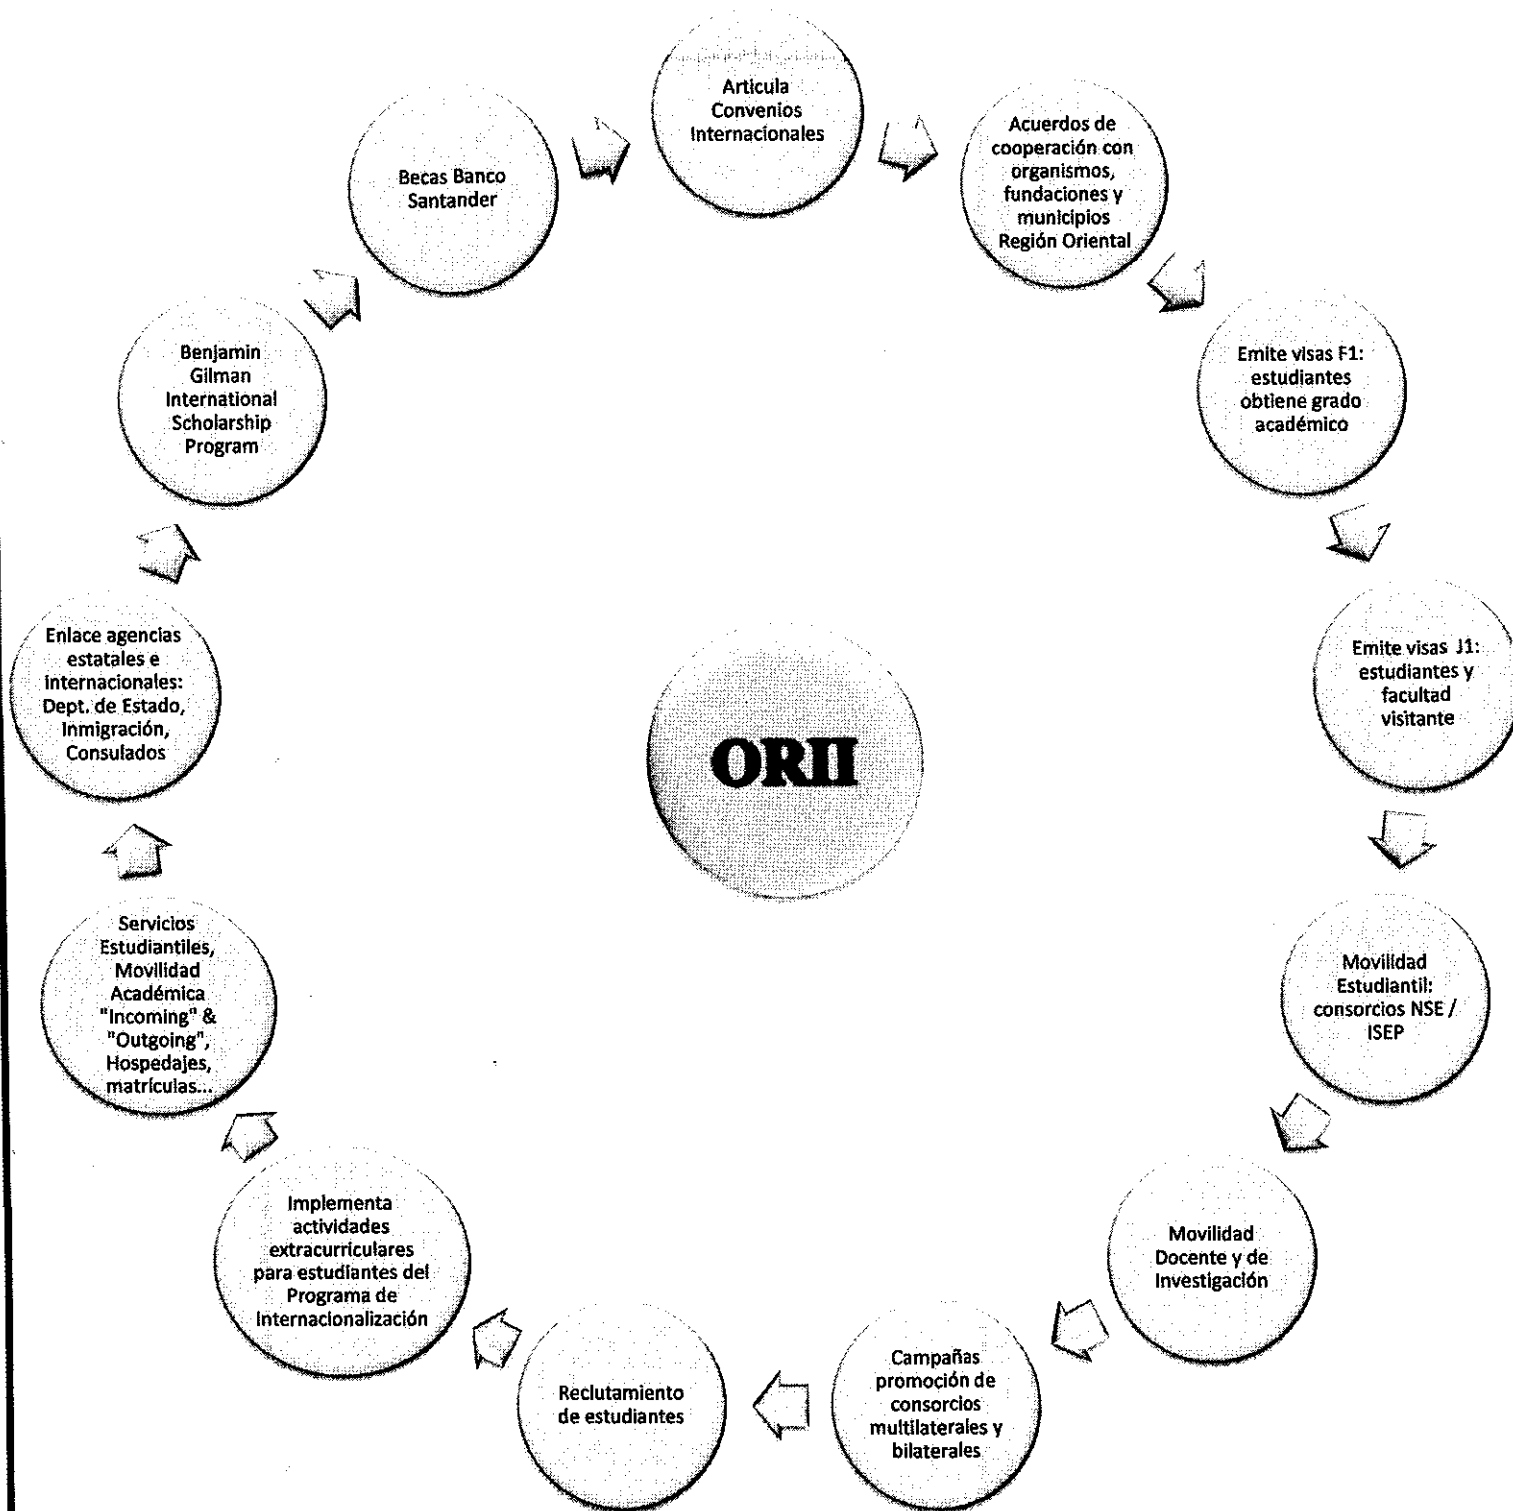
Articula Convenios Internacionales

Acuerdos de cooperación con organismos, fundaciones y municipios Región Oriental

Emite visas F1: estudiantes obtiene grado académico

Emite visas J1: estudiantes y facultad visitante

Movilidad Estudiantil: consorcios NSE / ISEP

Movilidad Docente y de Investigación

Campañas promoción de consorcios multilaterales y bilaterales

Reclutamiento de estudiantes

Implementa actividades extracurriculares para estudiantes del Programa de Internacionalización

Servicios Estudiantiles, Movilidad Académica "Incoming" & "Outgoing", Hospedajes, matrículas...

Enlace agencias estatales e internacionales: Dept. de Estado, Inmigración, Consulados

Benjamin Gilman International Scholarship Program

Becas Banco Santander

ORII